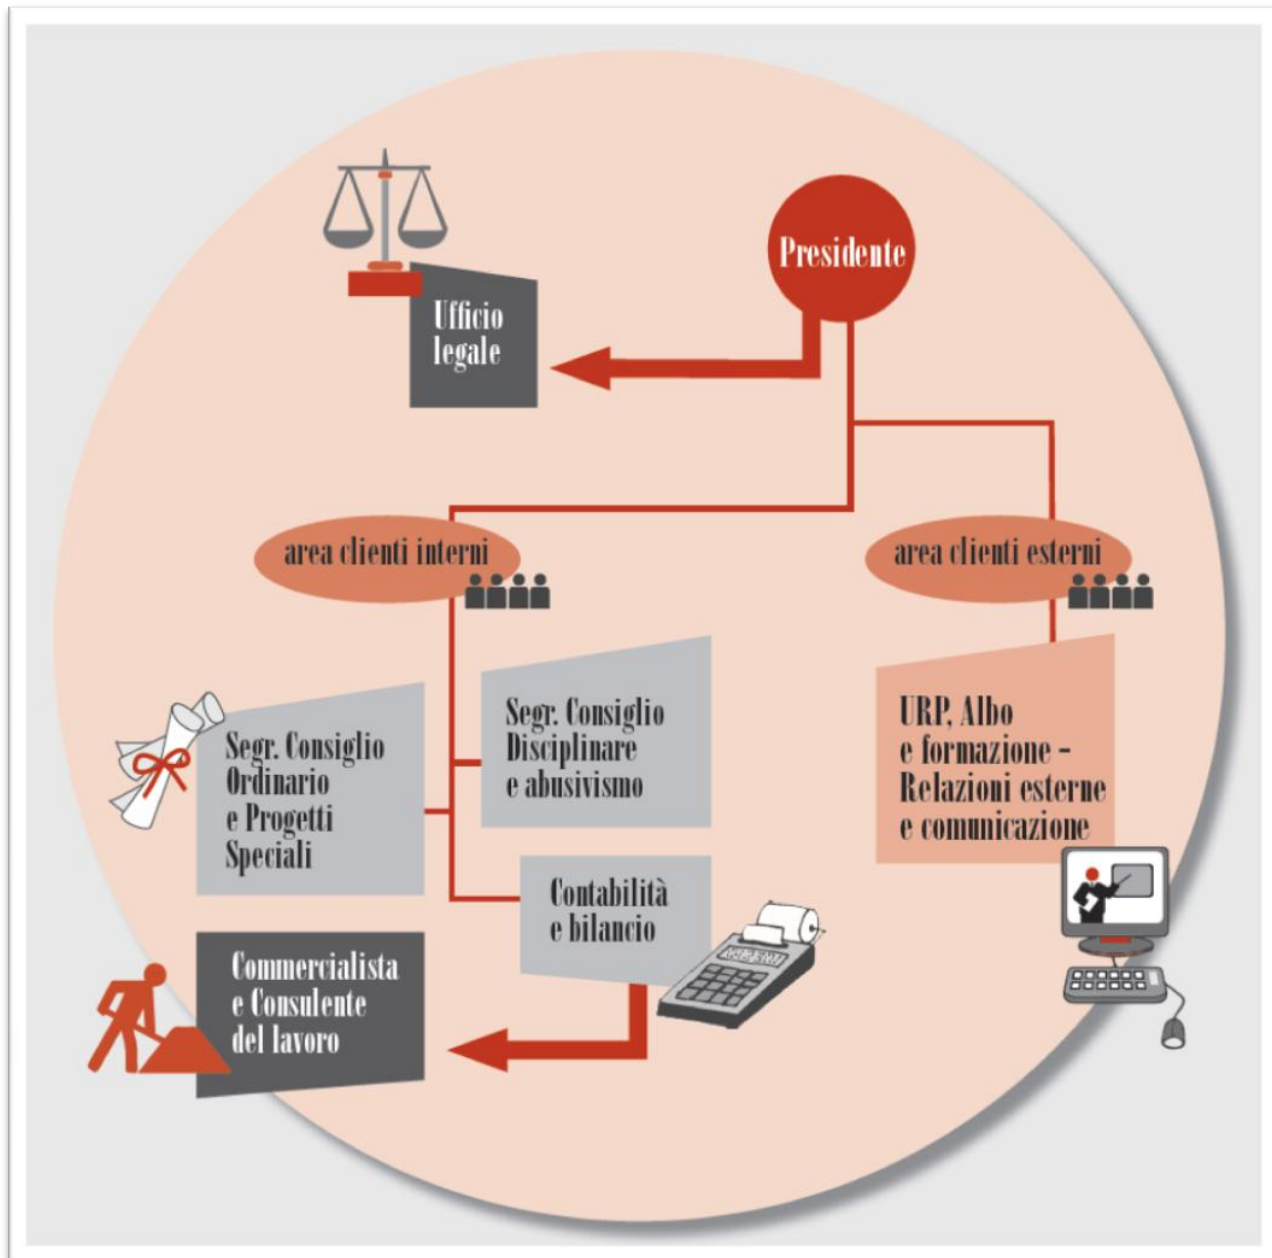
Presidente

Ufficio legale

area clienti interni

area clienti esterni

Segr. Consiglio Ordinario e Progetti Speciali

Segr. Consiglio Disciplinare e abusivismo

Contabilità e bilancio

URP, Albo e formazione - Relazioni esterne e comunicazione

Commercialista e Consulente del lavoro